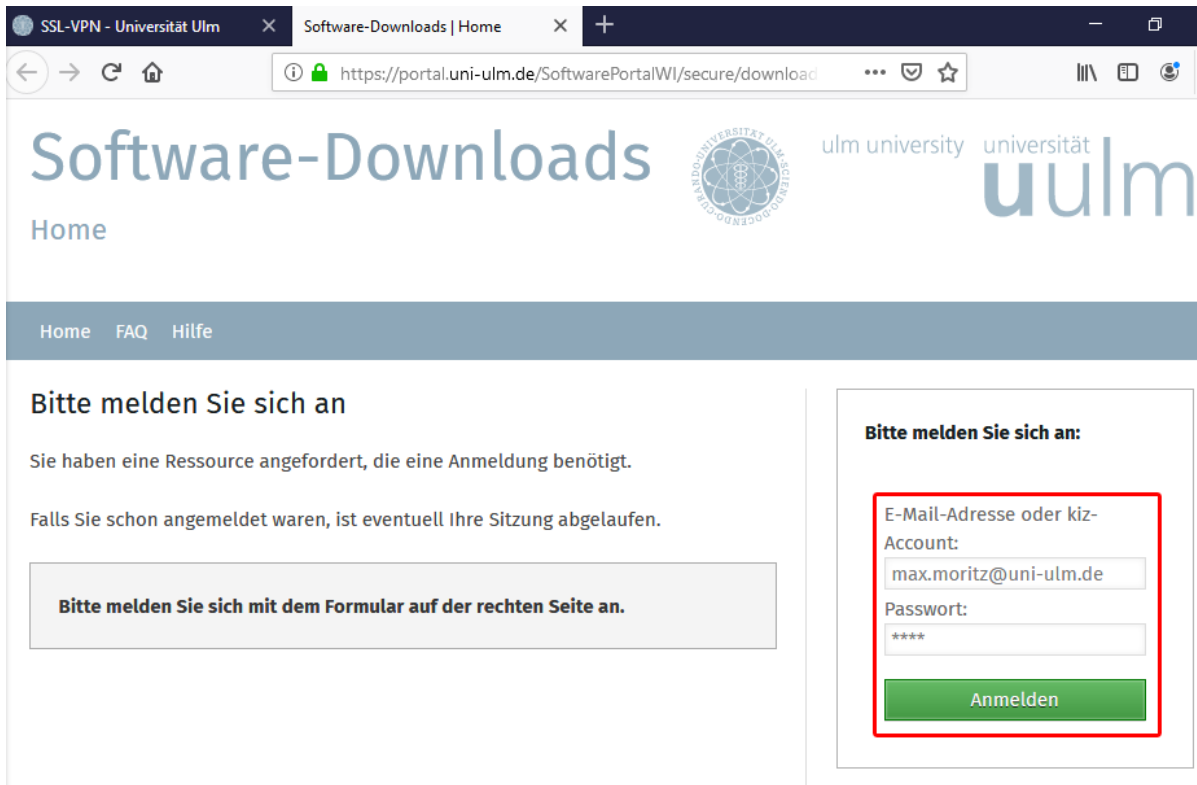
SSL-VPN - Universität Ulm
Software-Downloads | Home

https://portal.uni-ulm.de/SoftwarePortalWI/secure/download

Software-Downloads
Home

UNIVERSITÄT ULM · SCIENDO · DOCENDO · CURANDO

ulm university universität
uulm

Home FAQ Hilfe

Bitte melden Sie sich an

Sie haben eine Ressource angefordert, die eine Anmeldung benötigt.

Falls Sie schon angemeldet waren, ist eventuell Ihre Sitzung abgelaufen.

Bitte melden Sie sich mit dem Formular auf der rechten Seite an.

Bitte melden Sie sich an:

E-Mail-Adresse oder kiz-Account:
max.moritz@uni-ulm.de
Passwort:
****
Anmelden